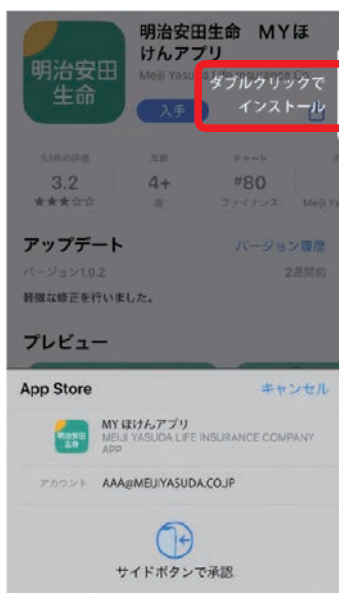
明治安田生命

明治安田生命　MYほけんアプリ
Meiji Yasuda Life Insurance Co.

入手

ダブルクリックで
インストール

93件の評価
3.2
★★★☆☆

年齢
4+
歳

チャート
#80
ファイナンス

Meiji Ya

アップデート
バージョン履歴
バージョン1.0.2
2週間前
軽微な修正を行いました。

プレビュー

App Store
キャンセル

明治安田生命
MY ほけんアプリ
MEIJI YASUDA LIFE INSURANCE COMPANY
APP

アカウント　AAA@MEIJIYASUDA.CO.JP

サイドボタンで承認